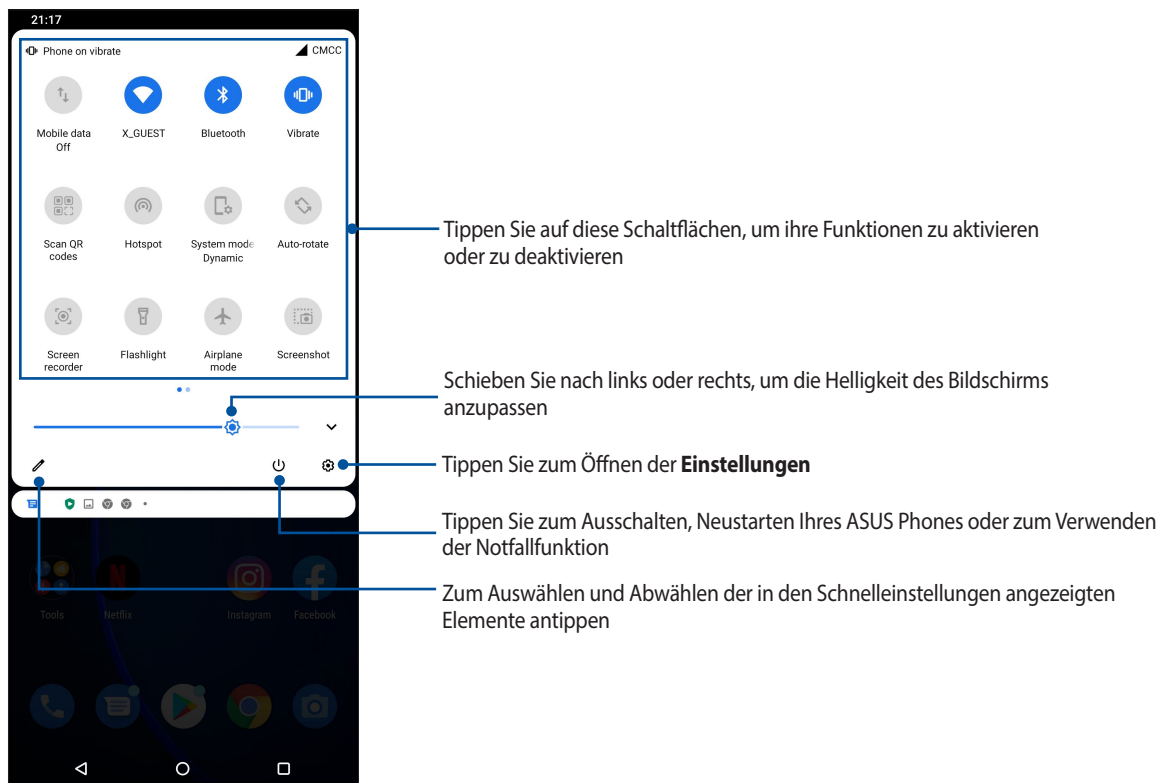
21:17

Phone on vibrate CMCC

Mobile data Off

X_GUEST

Bluetooth

Vibrate

Scan QR codes

Hotspot

System mode Dynamic

Auto-rotate

Screen recorder

Flashlight

Airplane mode

Screenshot

Tools

Netflix

Instagram

Facebook

Tippen Sie auf diese Schaltflächen, um ihre Funktionen zu aktivieren oder zu deaktivieren

Schieben Sie nach links oder rechts, um die Helligkeit des Bildschirms anzupassen

Tippen Sie zum Öffnen der **Einstellungen**

Tippen Sie zum Ausschalten, Neustarten Ihres ASUS Phones oder zum Verwenden der Notfallfunktion

Zum Auswählen und Abwählen der in den Schnelleinstellungen angezeigten Elemente antippen